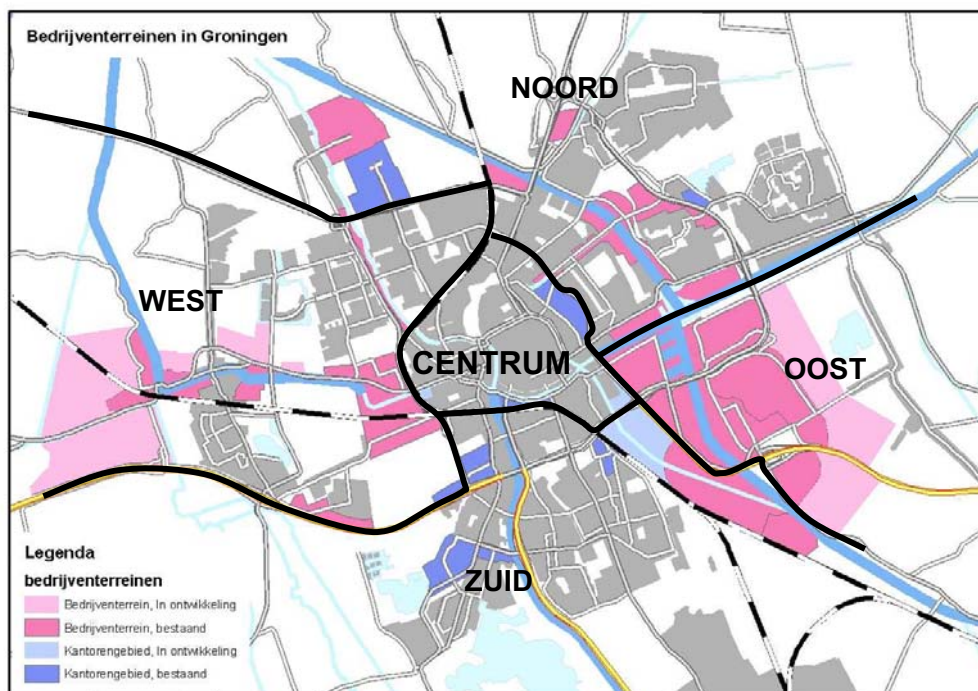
Bedrijventerreinen in Groningen

NOORD

WEST

CENTRUM

OOST

ZUID

Legenda

bedrijventerreinen

Bedrijventerrein, In ontwikkeling

Bedrijventerrein, bestaand

Kantorengebied, In ontwikkeling

Kantorengebied, bestaand